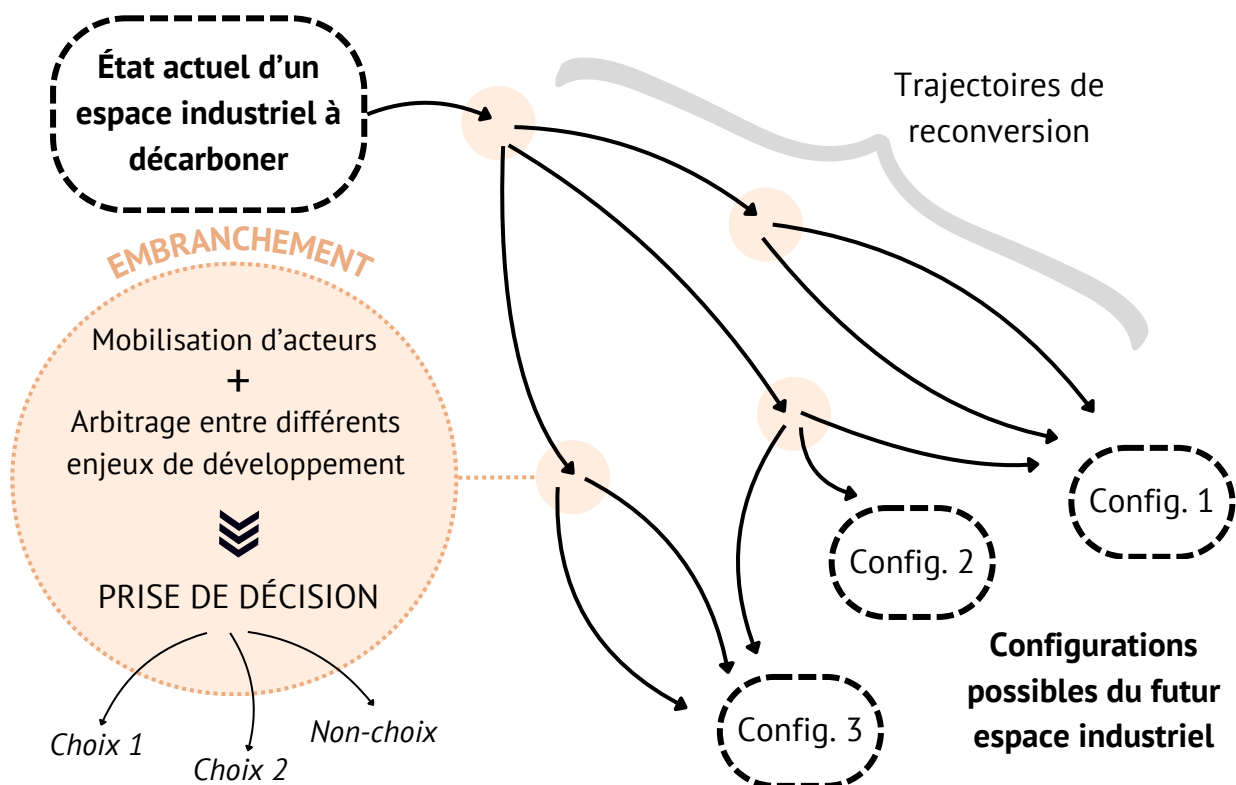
État actuel d'un espace industriel à décarboner

Trajectoires de reconversion

EMBRANCHEMENT

Mobilisation d'acteurs
+
Arbitrage entre différents enjeux de développement

PRISE DE DÉCISION

Choix 1
Choix 2
Non-choix

Config. 1
Config. 2
Config. 3

Configurations possibles du futur espace industriel